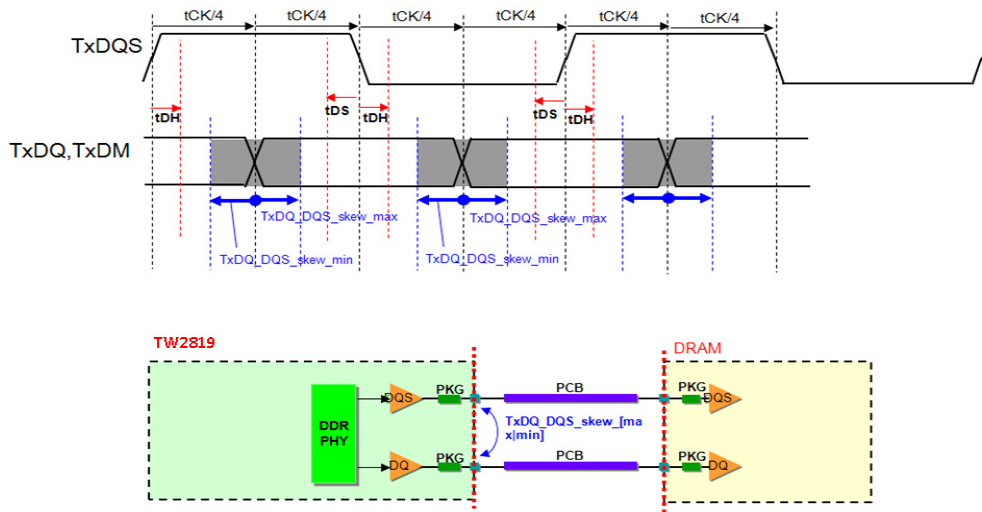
tCK/4 tCK/4 tCK/4 tCK/4 tCK/4 tCK/4

TxDQS

tDH tDS tDH tDS tDH

TxDQ,TxDM

TxDQ_DQS_skew_max TxDQ_DQS_skew_max

TxDQ_DQS_skew_min TxDQ_DQS_skew_min

TW2819

DRAM

DDR PHY

DQS PKG PCB PKG DQS

TxDQ_DQS_skew_[max|min]

DQ PKG PCB PKG DQ